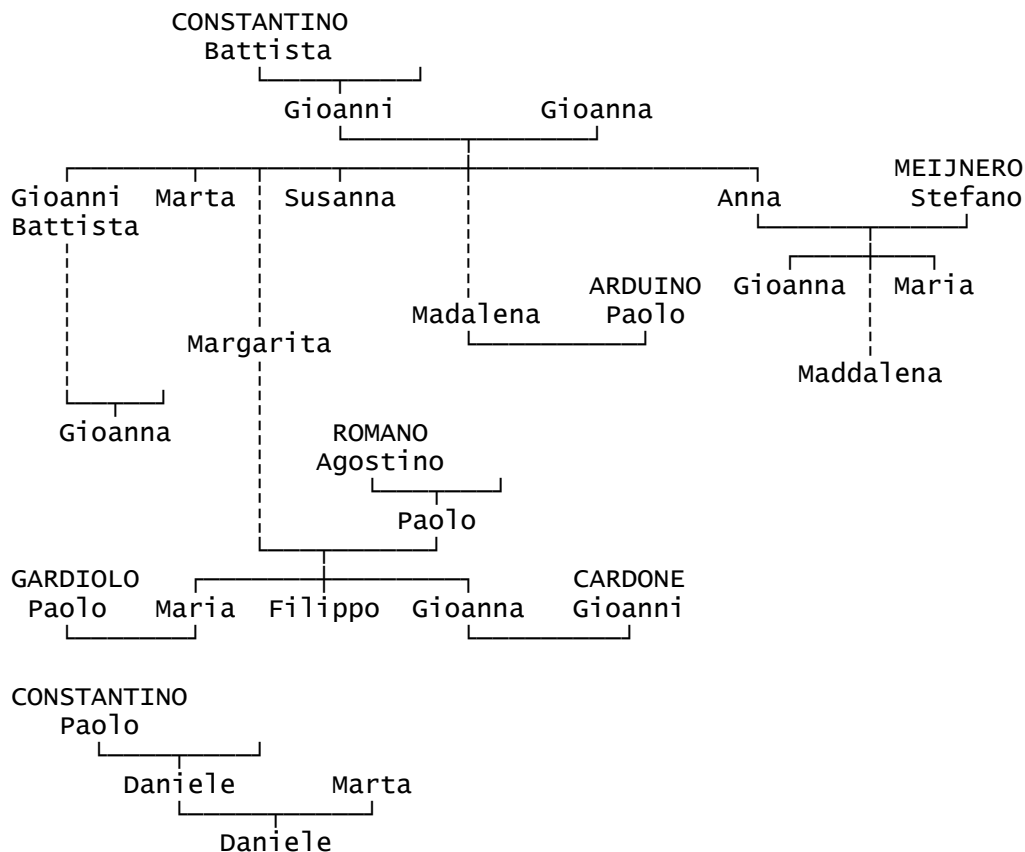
CONSTANTINO
Battista

Gioanni Gioanna

Gioanni Battista Marta Susanna Anna

MEIJNERO
Stefano

Gioanna Maria

Maddalena

ARDUINO
Paolo

Madalena

Margarita

Gioanna

ROMANO
Agostino

Paolo

GARDIOLO
Paolo Maria Filippo Gioanna

CARDONE
Gioanni

CONSTANTINO
Paolo

Daniele Marta

Daniele